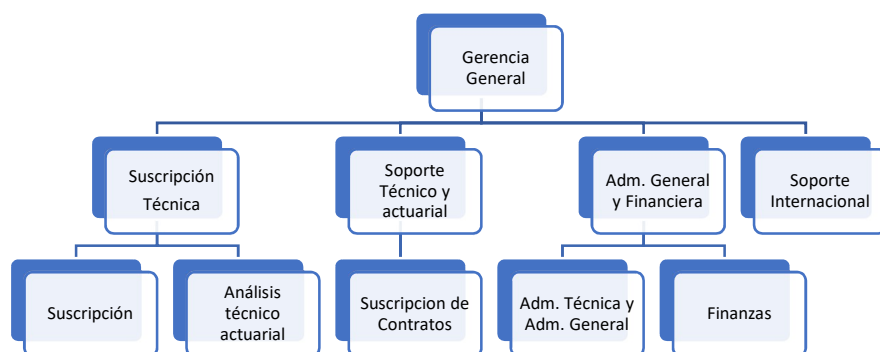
Gerencia General

Suscripción Técnica

Soporte Técnico y actuarial

Adm. General y Financiera

Soporte Internacional

Suscripción

Análisis técnico actuarial

Suscripcion de Contratos

Adm. Técnica y Adm. General

Finanzas